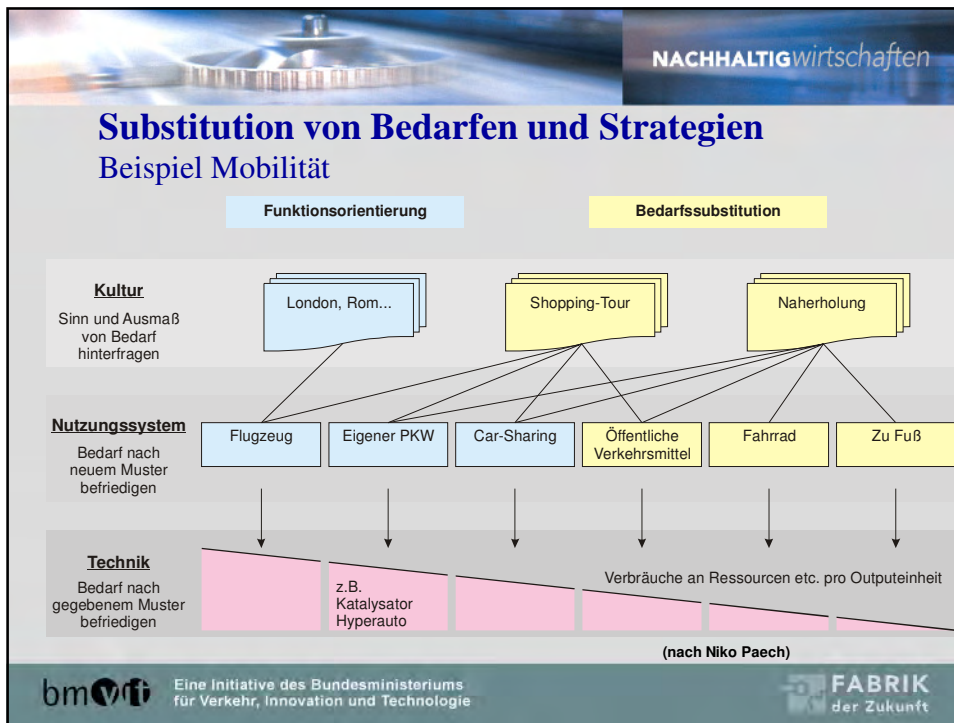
NACHHALTIGwirtschaften

Substitution von Bedarfen und Strategien
Beispiel Mobilität

Funktionsorientierung

Bedarfssubstitution

Kultur
Sinn und Ausmaß von Bedarf hinterfragen

London, Rom...

Shopping-Tour

Naherholung

Nutzungssystem
Bedarf nach neuem Muster befriedigen

Flugzeug

Eigener PKW

Car-Sharing

Öffentliche Verkehrsmittel

Fahrrad

Zu Fuß

Technik
Bedarf nach gegebenem Muster befriedigen

z.B. Katalysator Hyperauto

Verbräuche an Ressourcen etc. pro Outputeinheit

(nach Niko Paech)

bmvit

Eine Initiative des Bundesministeriums für Verkehr, Innovation und Technologie

FABRIK der Zukunft